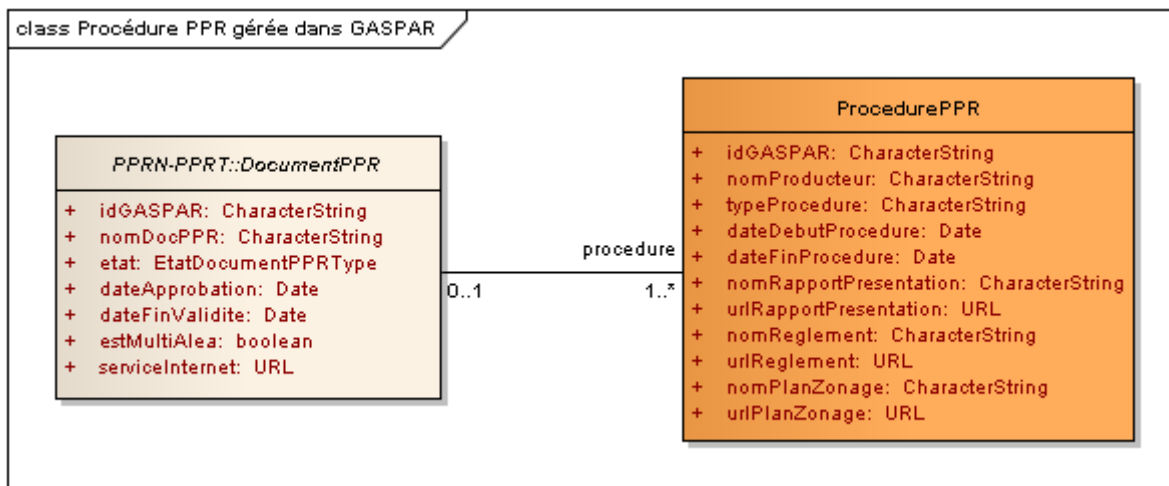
class Procédure PPR gérée dans GASPAR

PPRN-PPRT::DocumentPPR

+ idGASPAR: CharacterString
+ nomDocPPR: CharacterString
+ etat: EtatDocumentPPRType
+ dateApprobation: Date
+ dateFinValidite: Date
+ estMultiAlea: boolean
+ serviceInternet: URL

0..1

procedure

1..*

ProcedurePPR

+ idGASPAR: CharacterString
+ nomProducteur: CharacterString
+ typeProcedure: CharacterString
+ dateDebutProcedure: Date
+ dateFinProcedure: Date
+ nomRapportPresentation: CharacterString
+ urlRapportPresentation: URL
+ nomReglement: CharacterString
+ urlReglement: URL
+ nomPlanZonage: CharacterString
+ urlPlanZonage: URL